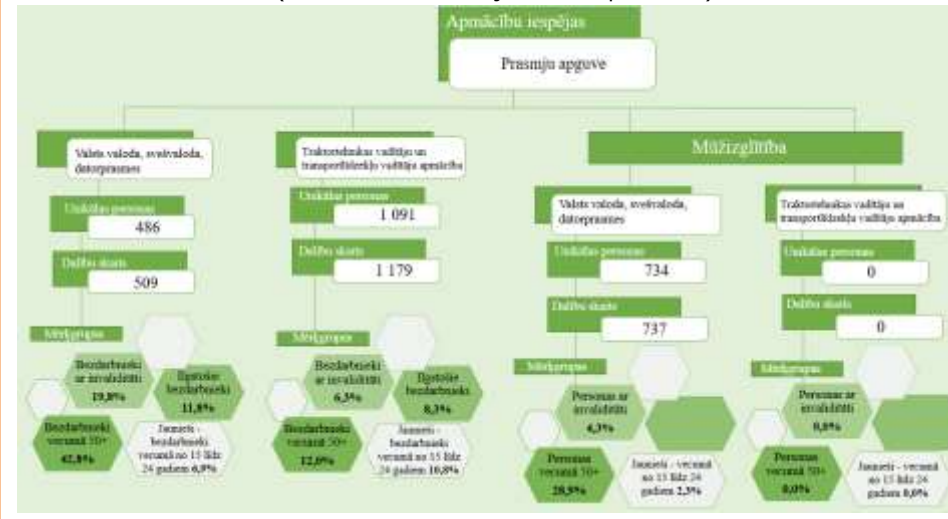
Apmācību iespējas

Prasmju apguve

Valsts valoda, svešvaloda, datorprasmes

Unikālas personas
486

Dalību skaits
509

Mērķgrupas

Bezdarbnieki ar invaliditāti 19,8%

Ilgstošie bezdarbnieki 11,5%

Bezdarbnieki vecumā 50+ 42,8%

Jaunieši - bezdarbnieki vecumā no 15 līdz 24 gadiem 6,9%

Traktortehnikas vadītāju un transportlīdzekļu vadītāju apmācība

Unikālas personas
1 091

Dalību skaits
1 179

Mērķgrupas

Bezdarbnieki ar invaliditāti 6,5%

Ilgstošie bezdarbnieki 8,3%

Bezdarbnieki vecumā 50+ 12,0%

Jaunieši - bezdarbnieki vecumā no 15 līdz 24 gadiem 10,8%

Mūžizglītība

Valsts valoda, svešvaloda, datorprasmes

Unikālas personas
734

Dalību skaits
737

Mērķgrupas

Personas ar invaliditāti 6,3%

Personas vecumā 50+ 28,5%

Jaunieši - vecumā no 15 līdz 24 gadiem 2,3%

Traktortehnikas vadītāju un transportlīdzekļu vadītāju apmācība

Unikālas personas
0

Dalību skaits
0

Mērķgrupas

Personas ar invaliditāti 0,0%

Personas vecumā 50+ 0,0%

Jaunieši - vecumā no 15 līdz 24 gadiem 0,0%